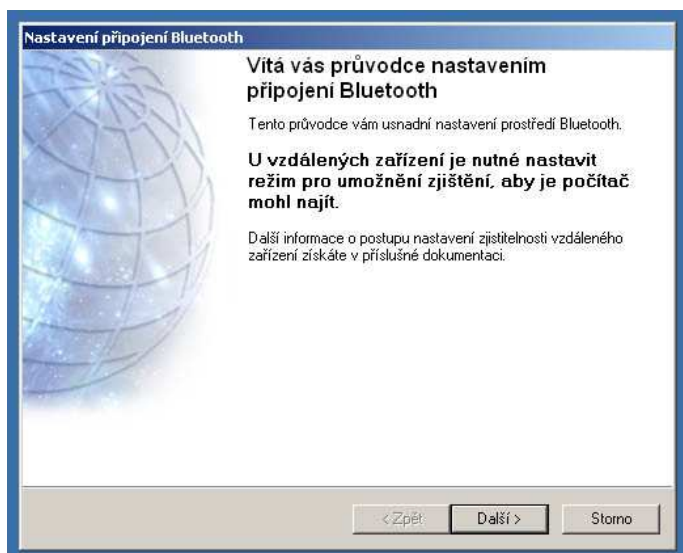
Nastavení připojení Bluetooth

Vítá vás průvodce nastavením připojení Bluetooth

Tento průvodce vám usnadní nastavení prostředí Bluetooth.

U vzdálených zařízení je nutné nastavit režim pro umožnění zjištění, aby je počítač mohl najít.

Další informace o postupu nastavení zjistitelnosti vzdáleného zařízení získáte v příslušné dokumentaci.

< Zpět
Další >
Storno